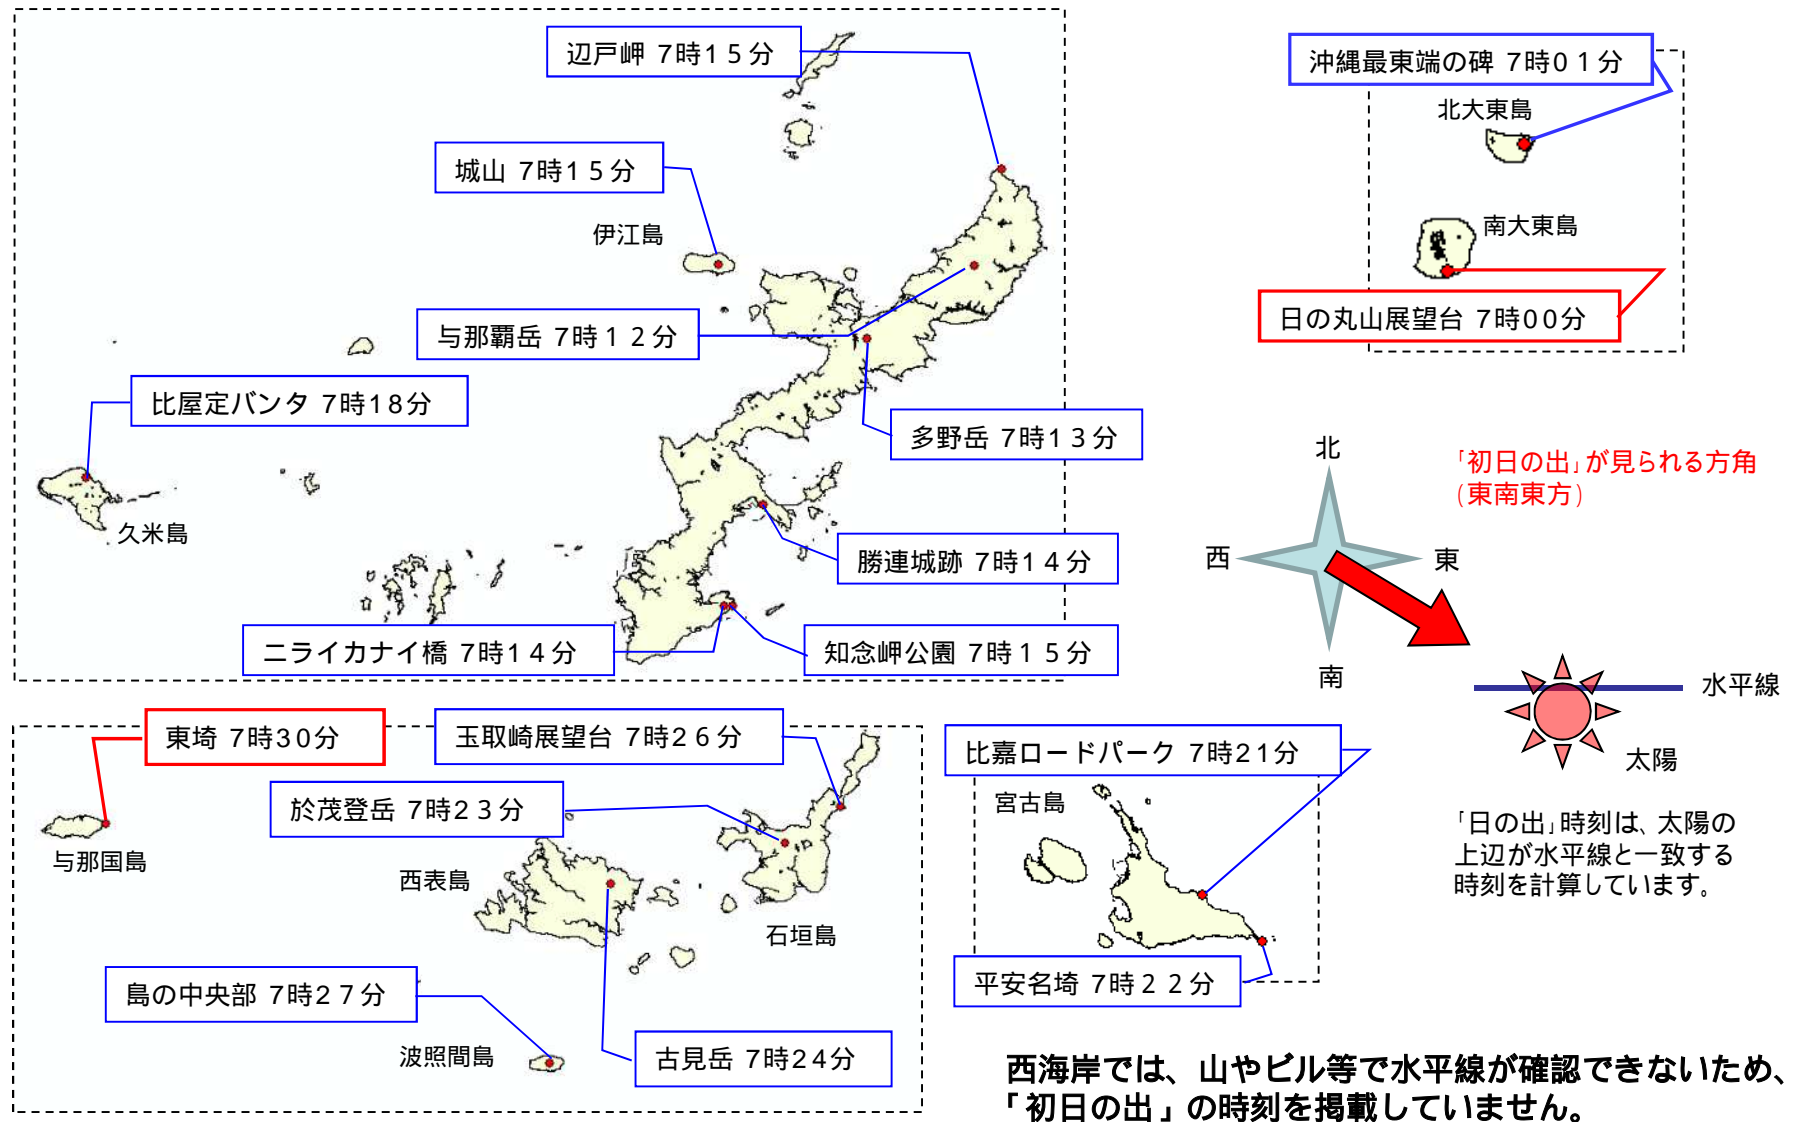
辺戸岬 7時15分

城山 7時15分

伊江島

与那覇岳 7時12分

比屋定バンタ 7時18分

久米島

多野岳 7時13分

勝連城跡 7時14分

ニライカナイ橋 7時14分

知念岬公園 7時15分

沖縄最東端の碑 7時01分

北大東島

南大東島

日の丸山展望台 7時00分

北

西

東

南

「初日の出」が見られる方角
(東南東方)

水平線

太陽

「日の出」時刻は、太陽の上辺が水平線と一致する時刻を計算しています。

東埼 7時30分

与那国島

玉取崎展望台 7時26分

於茂登岳 7時23分

西表島

石垣島

島の中央部 7時27分

波照間島

古見岳 7時24分

比嘉ロードパーク 7時21分

宮古島

平安名埼 7時22分

西海岸では、山やビル等で水平線が確認できないため、「初日の出」の時刻を掲載していません。